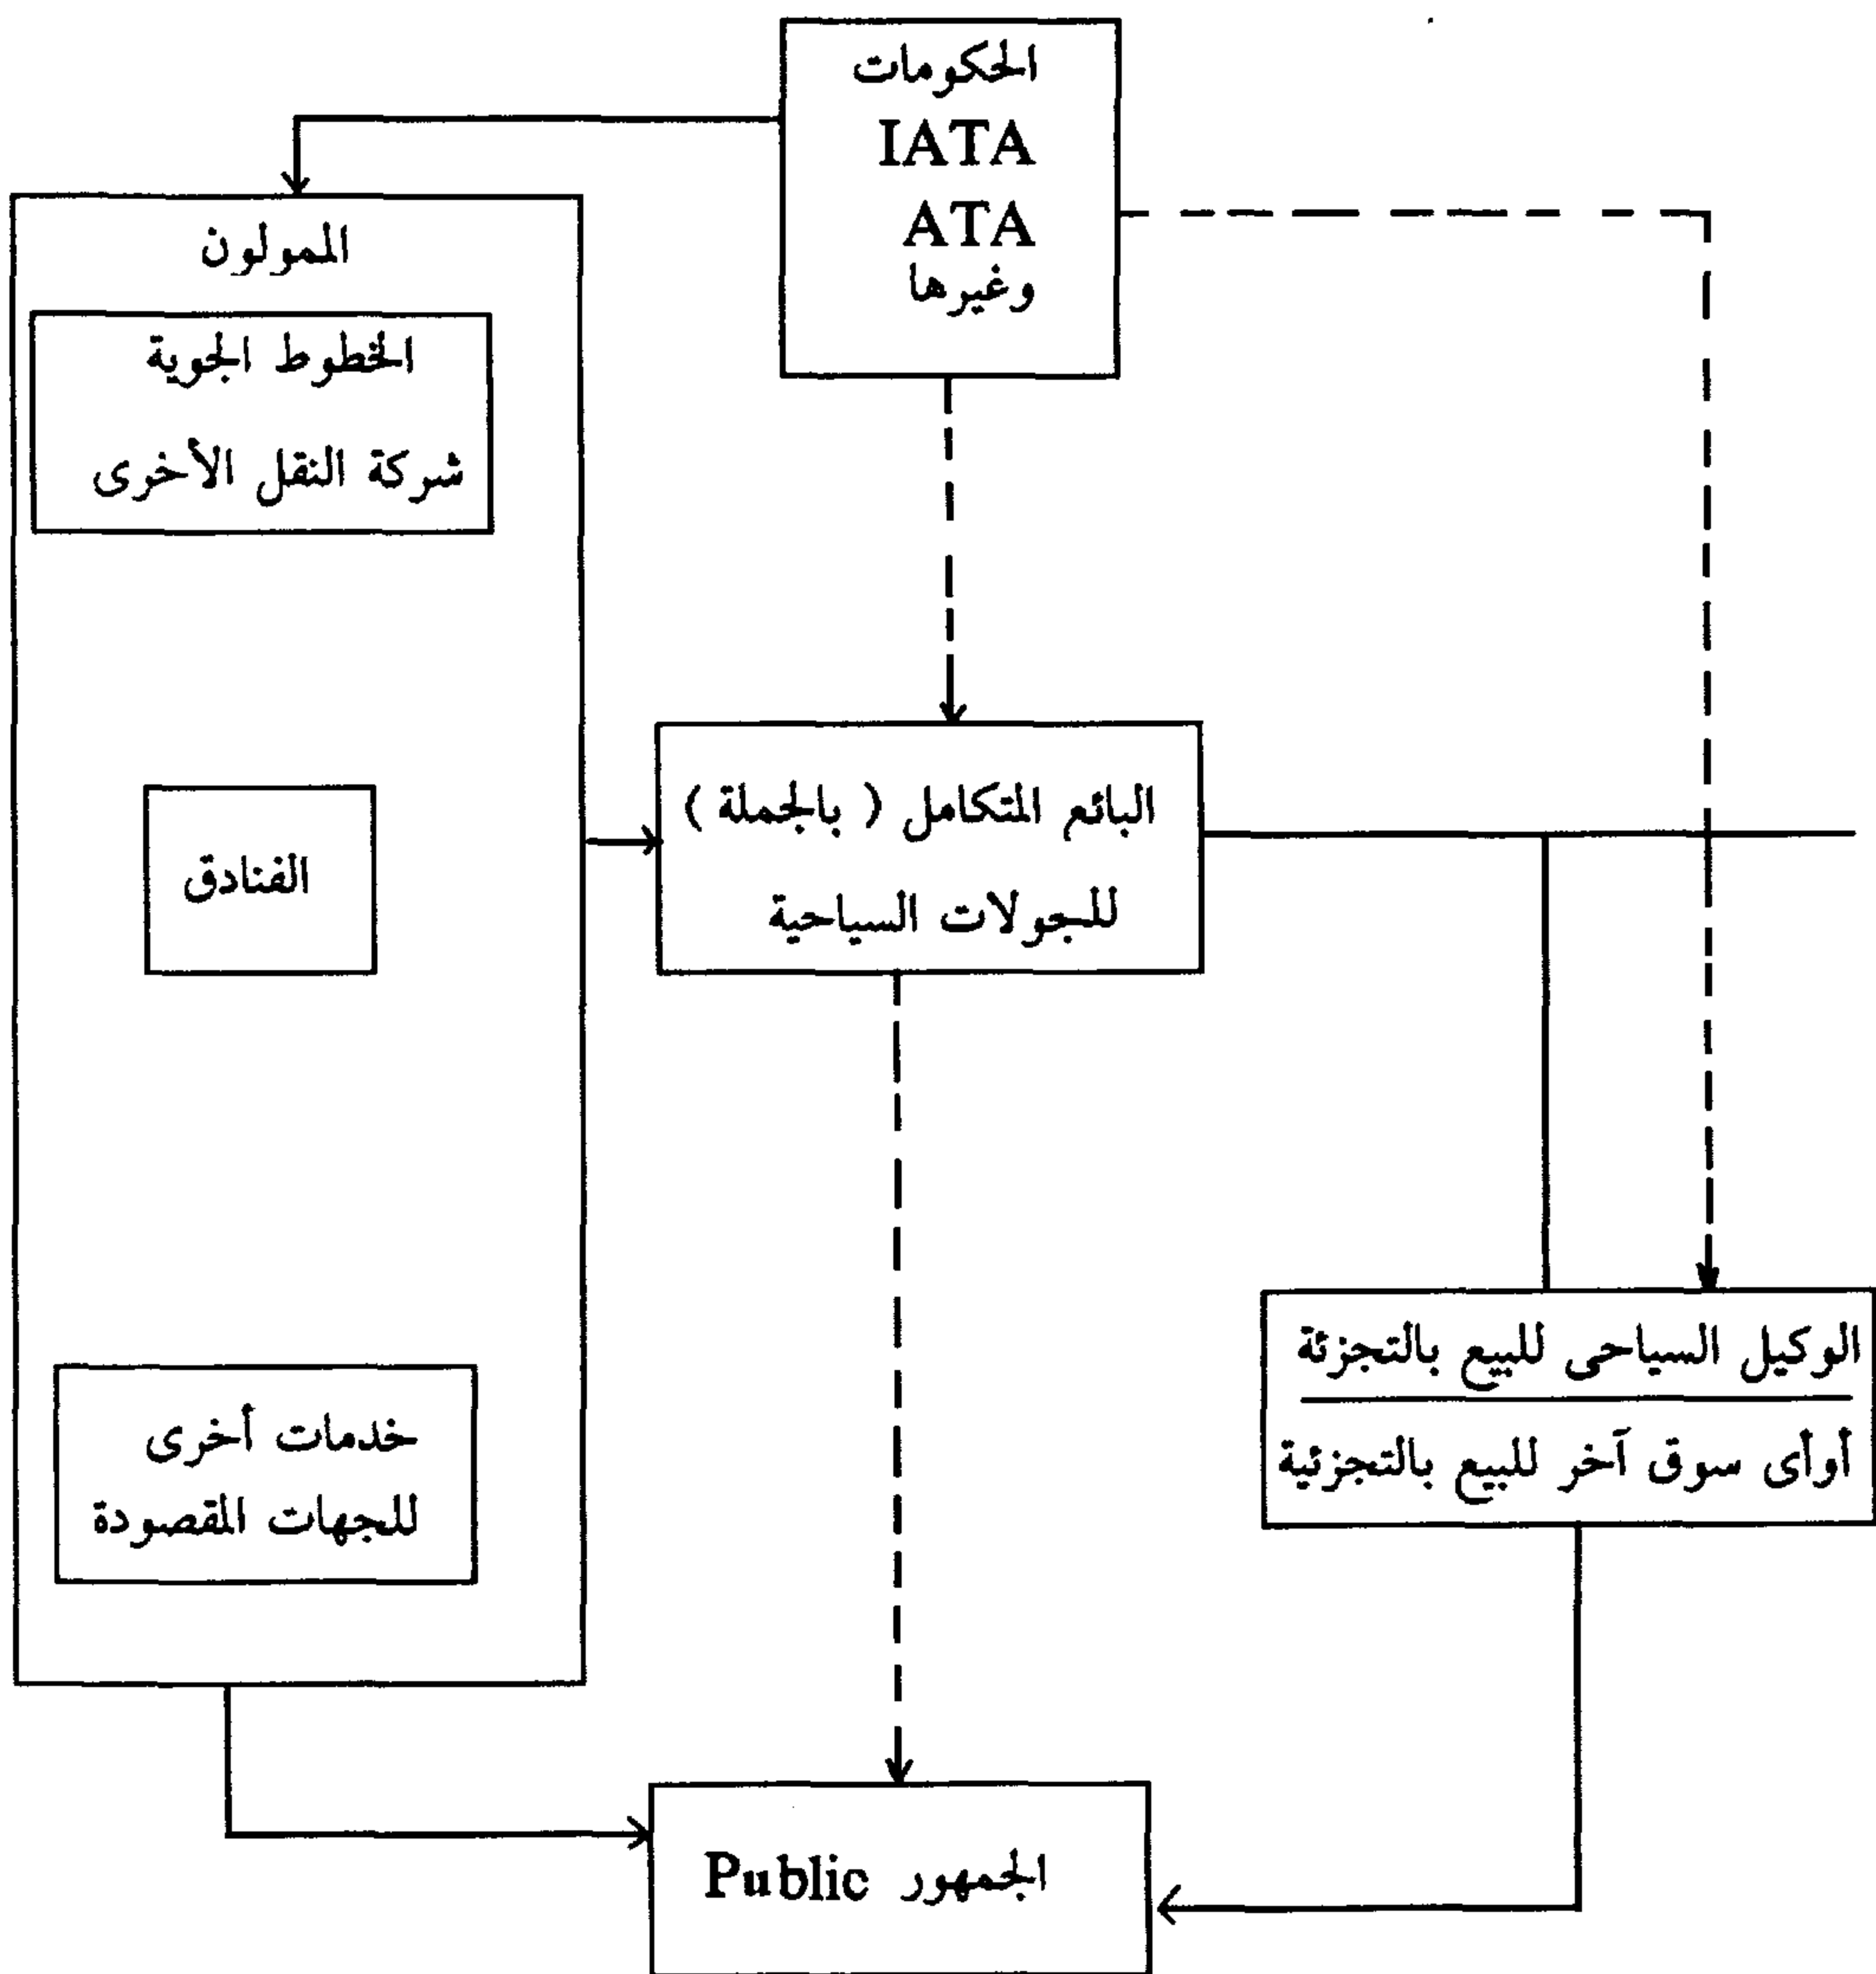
الحكومات
IATA
ATA
وغيرها

الممولون

الخطوط الجوية
شركة النقل الأخرى

الفنادق

خدمات أخرى
للجهات المقصودة

البائع المتكامل ( بالجملة )
للجولات السياحية

الوكيل السياحى للبيع بالتجزئة
أوأى سوق آخر للبيع بالتجزئية

الجمهور Public